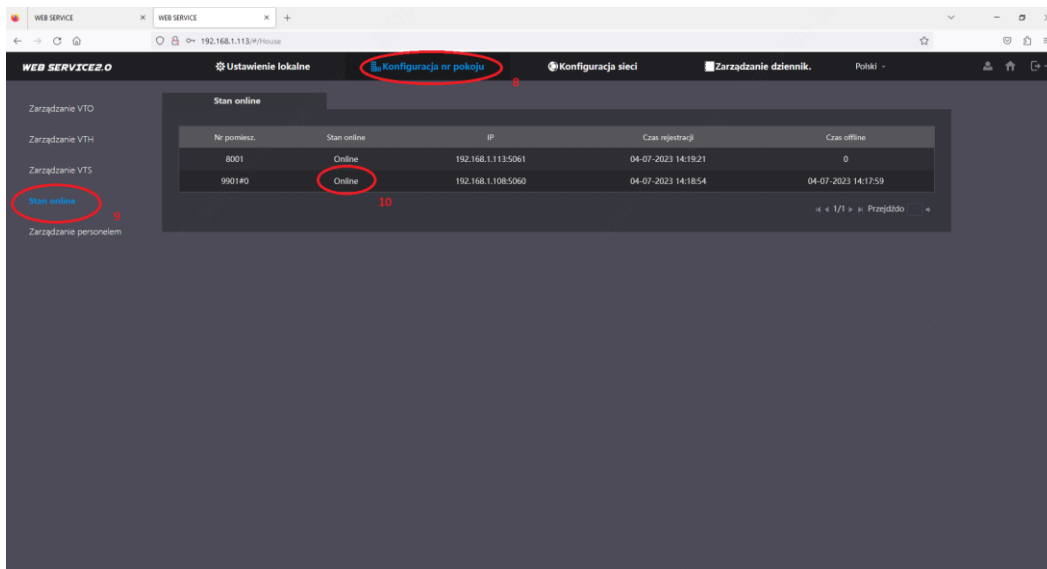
WEB SERVICE × WEB SERVICE × +

192.168.1.113/#/House

WEB SERVICE2.0

Ustawienie lokalne

Konfiguracja nr pokoju

8

Konfiguracja sieci

Zarządzanie dziennik.

Polski

Zarządzanie VTO

Zarządzanie VTH

Zarządzanie VTS

Stan online

9

Zarządzanie personelem

Stan online

| Nr pomiesz. | Stan online | IP | Czas rejestracji | Czas offline |
|---|---|---|---|---|
| 8001 | Online | 192.168.1.113:5061 | 04-07-2023 14:19:21 | 0 |
| 9901#0 | Online | 192.168.1.108:5060 | 04-07-2023 14:18:54 | 04-07-2023 14:17:59 |

10

1/1 Przejdźdo